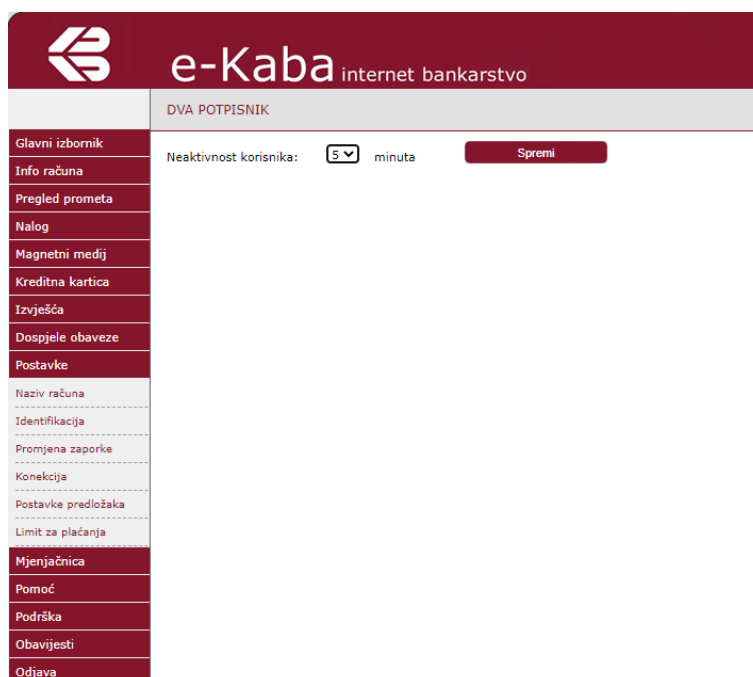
e-Kaba internet bankarstvo

DVA POTPISNIK

Glavni izbornik
Info računa
Pregled prometa
Nalog
Magnetni medij
Kreditna kartica
Izvješća
Dospjele obaveze
Postavke
Naziv računa
Identifikacija
Promjena zaporke
Konekcija
Postavke predložaka
Limit za plaćanja
Mjenjačnica
Pomoć
Podrška
Obavijesti
Odjava

Neaktivnost korisnika: 5 minuta Spremi